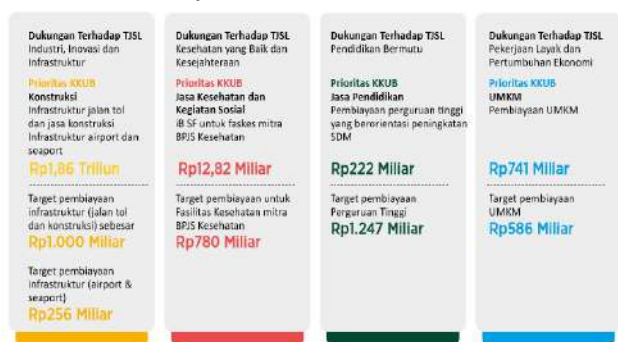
Dukungan Terhadap TJSL
Industri, Inovasi dan Infrastruktur

Prioritas KKUB
Konstruksi
Infrastruktur jalan tol dan jasa konstruksi Infrastruktur airport dan seaport

Rp1,86 Triliun

Target pembiayaan infrastruktur (jalan tol dan konstruksi) sebesar
Rp1.000 Miliar

Target pembiayaan infrastruktur (airport & seaport)
Rp256 Miliar

Dukungan Terhadap TJSL
Kesehatan yang Baik dan Kesejahteraan

Prioritas KKUB
Jasa Kesehatan dan Kegiatan Sosial
iB SF untuk faskes mitra BPJS Kesehatan

Rp12,82 Miliar

Target pembiayaan untuk Fasilitas Kesehatan mitra BPJS Kesehatan
Rp780 Miliar

Dukungan Terhadap TJSL
Pendidikan Bermutu

Prioritas KKUB
Jasa Pendidikan
Pembiayaan perguruan tinggi yang berorientasi peningkatan SDM

Rp222 Miliar

Target pembiayaan Perguruan Tinggi
Rp1.247 Miliar

Dukungan Terhadap TJSL
Pekerjaan Layak dan Pertumbuhan Ekonomi

Prioritas KKUB
UMKM
Pembiayaan UMKM

Rp741 Miliar

Target pembiayaan UMKM
Rp586 Miliar